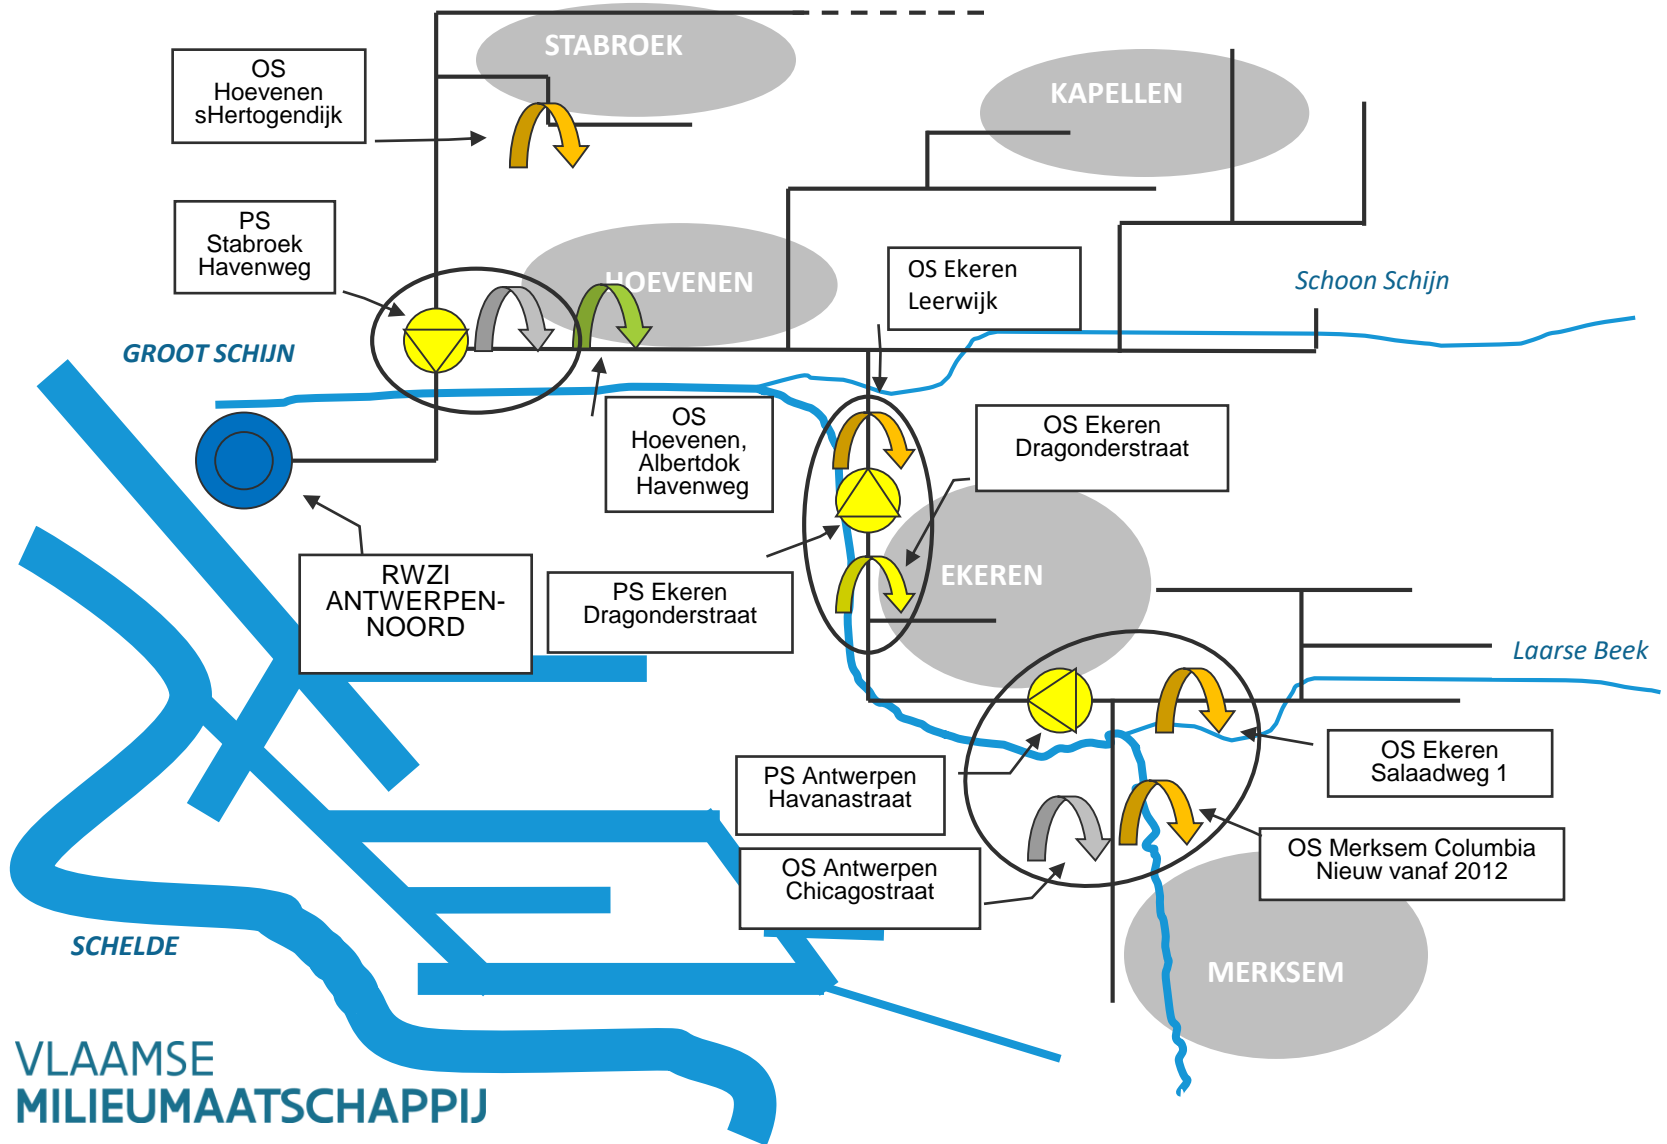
STABROEK

OS Hoevenen sHertogendijk

KAPELLEN

PS Stabroek Havenweg

HOEVENEN

OS Ekeren Leerwijk

Schoon Schijn

GROOT SCHIJN

OS Hoevenen, Albertdok Havenweg

OS Ekeren Dragonderstraat

RWZI ANTWERPEN-NOORD

PS Ekeren Dragonderstraat

EKEREN

Laarse Beek

PS Antwerpen Havanastraat

OS Ekeren Salaadweg 1

OS Antwerpen Chicagostraat

OS Merksem Columbia Nieuw vanaf 2012

SCHELDE

MERKSEM

VLAAMSE MILIEUMAATSCHAPPIJ